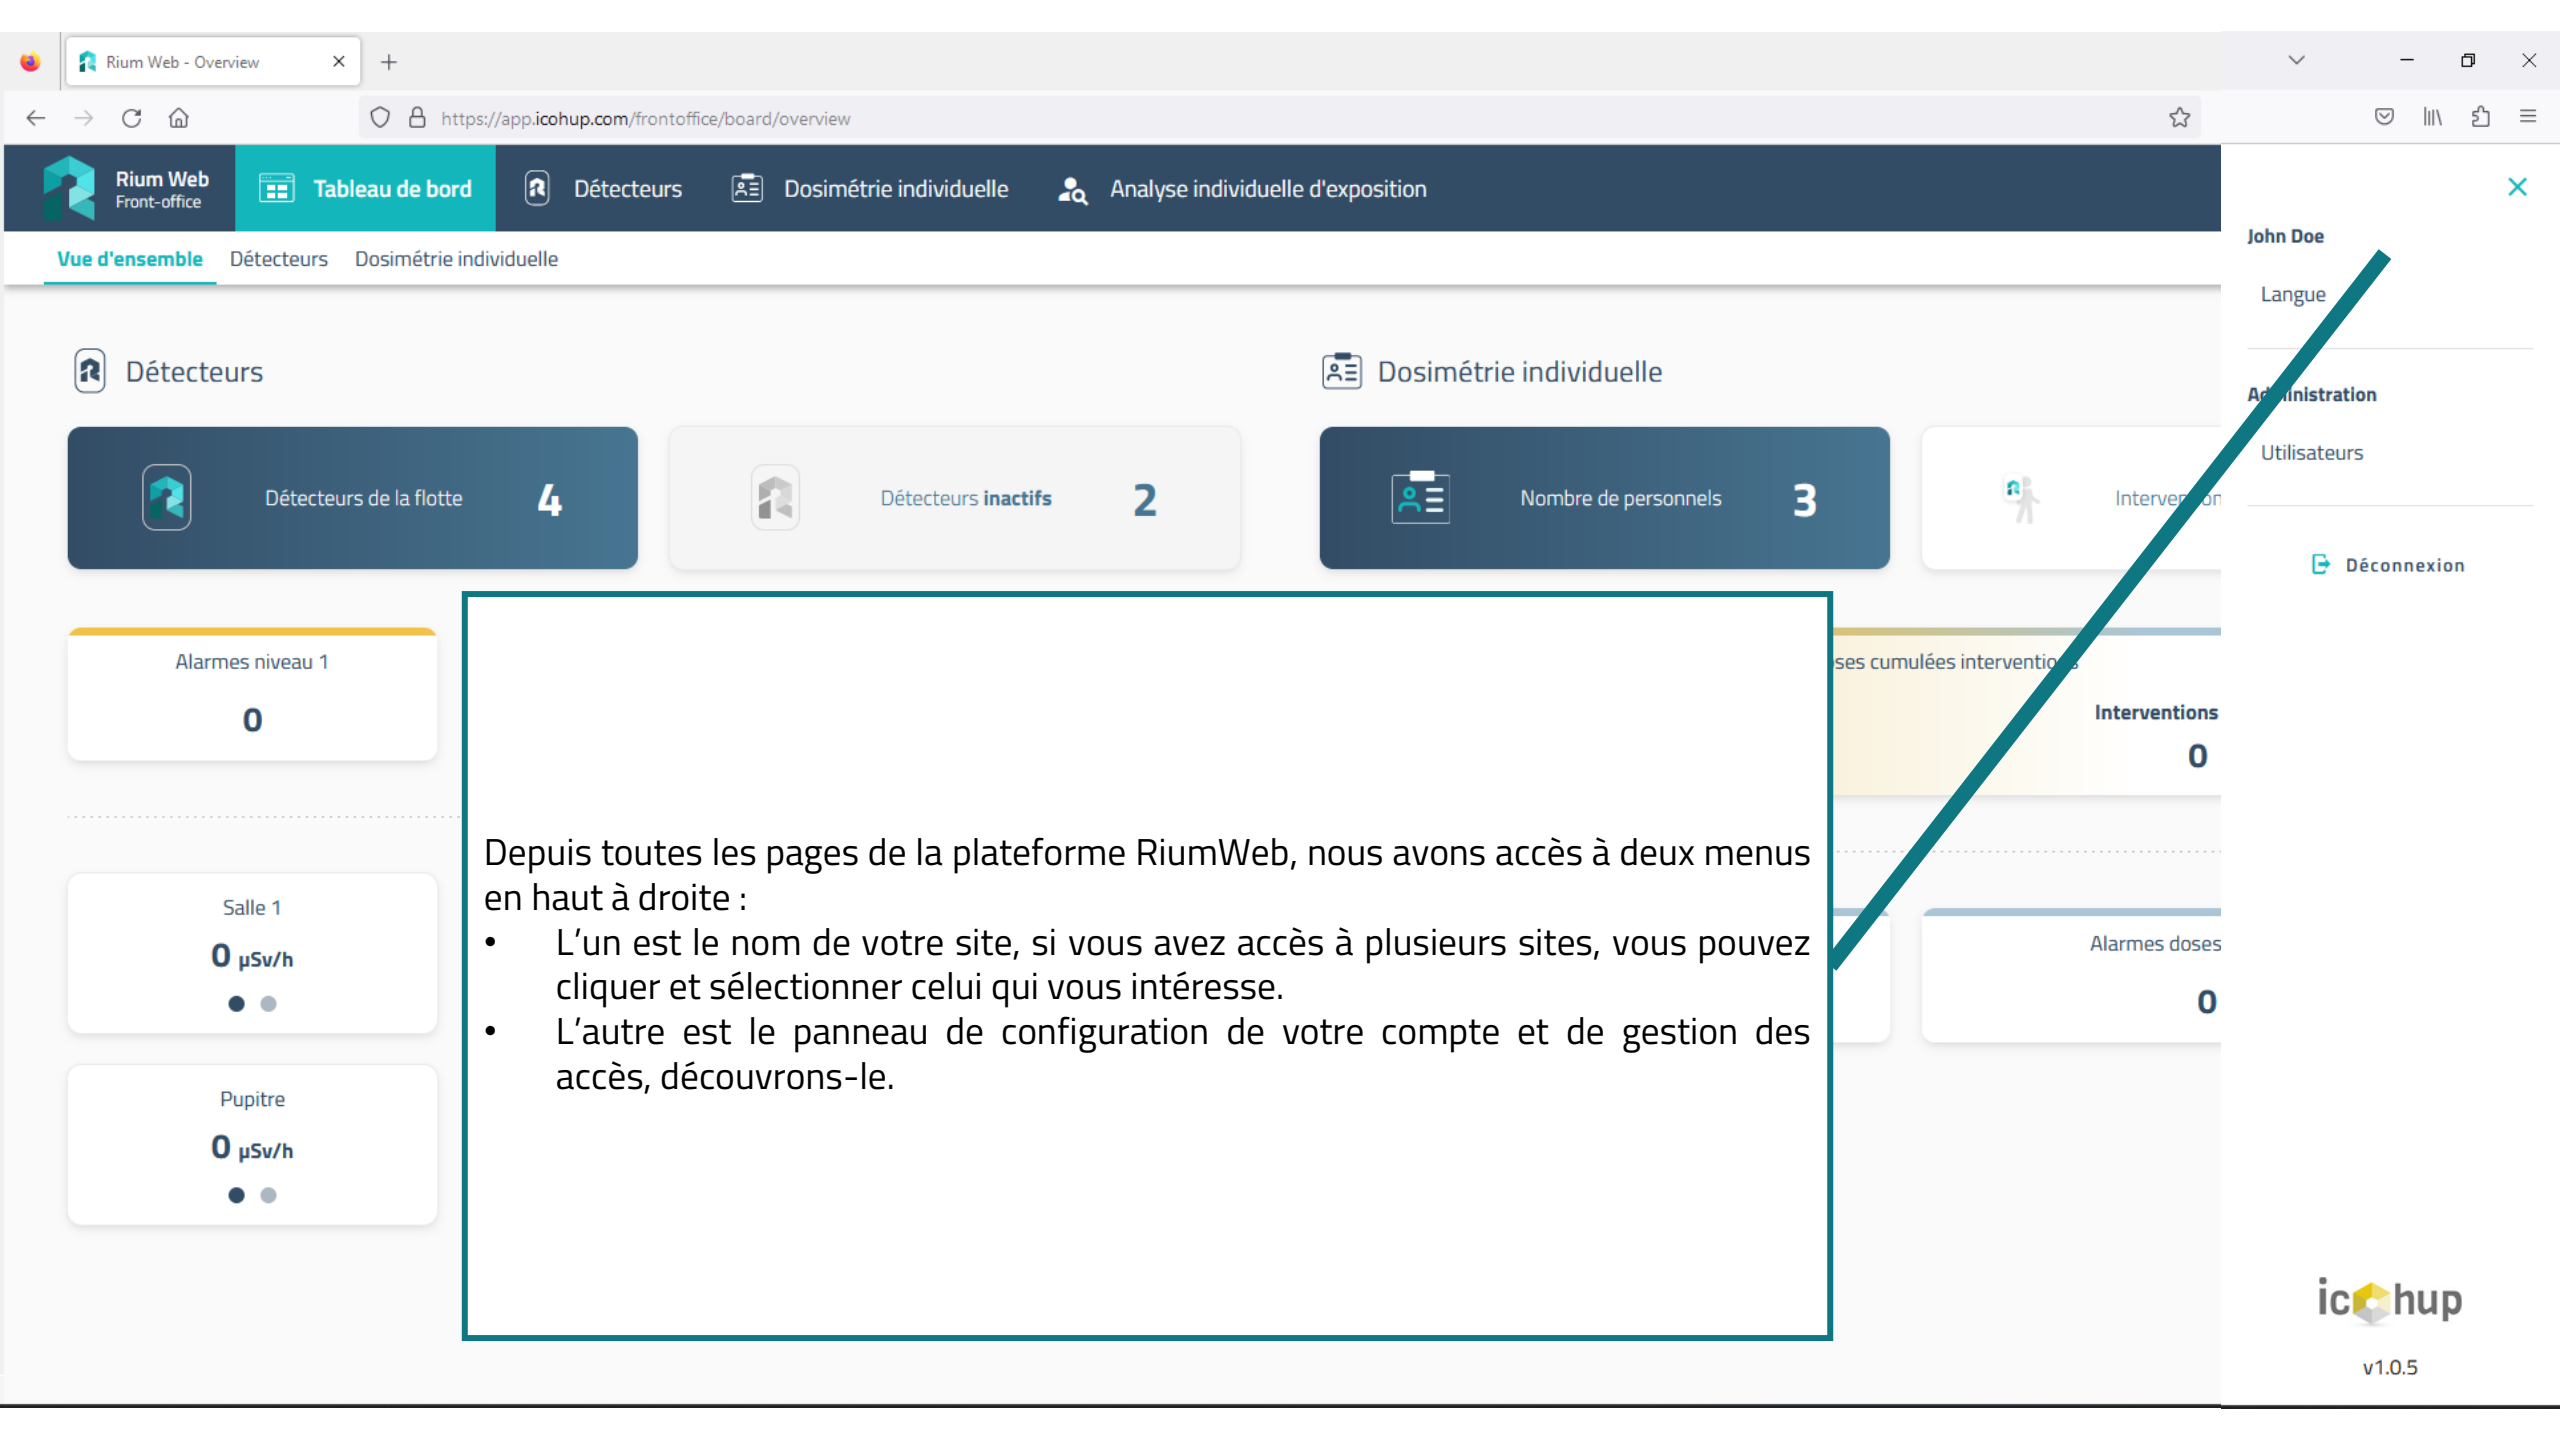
Rium Web - Overview

https://app.icohup.com/frontoffice/board/overview

Rium Web
Front-office

Tableau de bord Détecteurs Dosimétrie individuelle Analyse individuelle d'exposition

Vue d'ensemble Détecteurs Dosimétrie individuelle

Détecteurs

Dosimétrie individuelle

Détecteurs de la flotte 4

Détecteurs inactifs 2

Nombre de personnels 3

Interve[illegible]

Alarmes niveau 1
0

Salle 1
0 µSv/h

Pupitre
0 µSv/h

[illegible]ses cumulées interventio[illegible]

Interventions
0

Alarmes doses
0

Depuis toutes les pages de la plateforme RiumWeb, nous avons accès à deux menus en haut à droite :
• L’un est le nom de votre site, si vous avez accès à plusieurs sites, vous pouvez cliquer et sélectionner celui qui vous intéresse.
• L’autre est le panneau de configuration de votre compte et de gestion des accès, découvrons-le.

John Doe

Langue

Ad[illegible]inistration

Utilisateurs

Déconnexion

icohup
v1.0.5